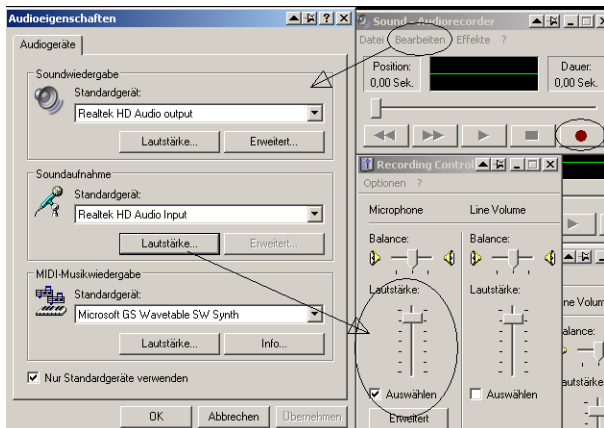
Audioeigenschaften

Audiogeräte

Soundwiedergabe

Standardgerät:

Realtek HD Audio output

Lautstärke...

Erweitert...

Soundaufnahme

Standardgerät:

Realtek HD Audio Input

Lautstärke...

Erweitert...

MIDI-Musikwiedergabe

Standardgerät:

Microsoft GS Wavetable SW Synth

Lautstärke...

Info...

Nur Standardgeräte verwenden

OK

Abbrechen

Übernehmen

Sound - Audiorecorder

Datei Bearbeiten Effekte ?

Position:

0,00 Sek.

Dauer:

0,00 Sek.

Recording Control

Optionen ?

Microphone

Line Volume

Balance:

Balance:

Lautstärke:

Lautstärke:

Auswählen

Auswählen

Erweitert

ne Volum

alance:

autstärke: